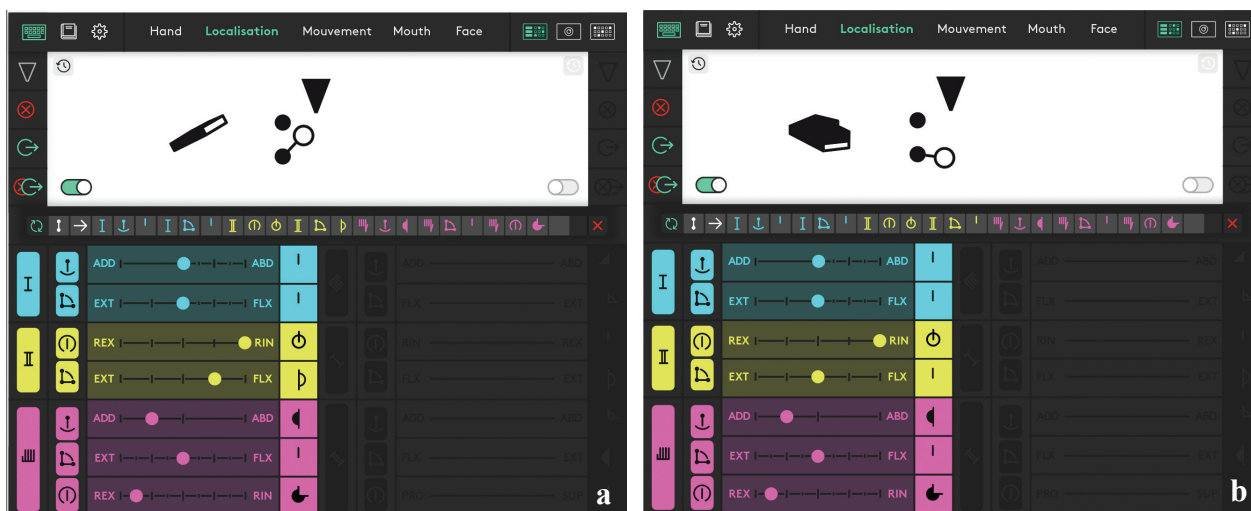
Hand Localisation Mouvement Mouth Face

ADD ABD
EXT FLX
REX RIN
EXT FLX
ADD ABD
EXT FLX
REX RIN

ADD ABD
FLX EXT
RIN REX
FLX EXT
ADD ABD
FLX EXT
PRO SUP

a

Hand Localisation Mouvement Mouth Face

ADD ABD
EXT FLX
REX RIN
EXT FLX
ADD ABD
EXT FLX
REX RIN

ADD ABD
FLX EXT
RIN REX
FLX EXT
ADD ABD
FLX EXT
PRO SUP

b